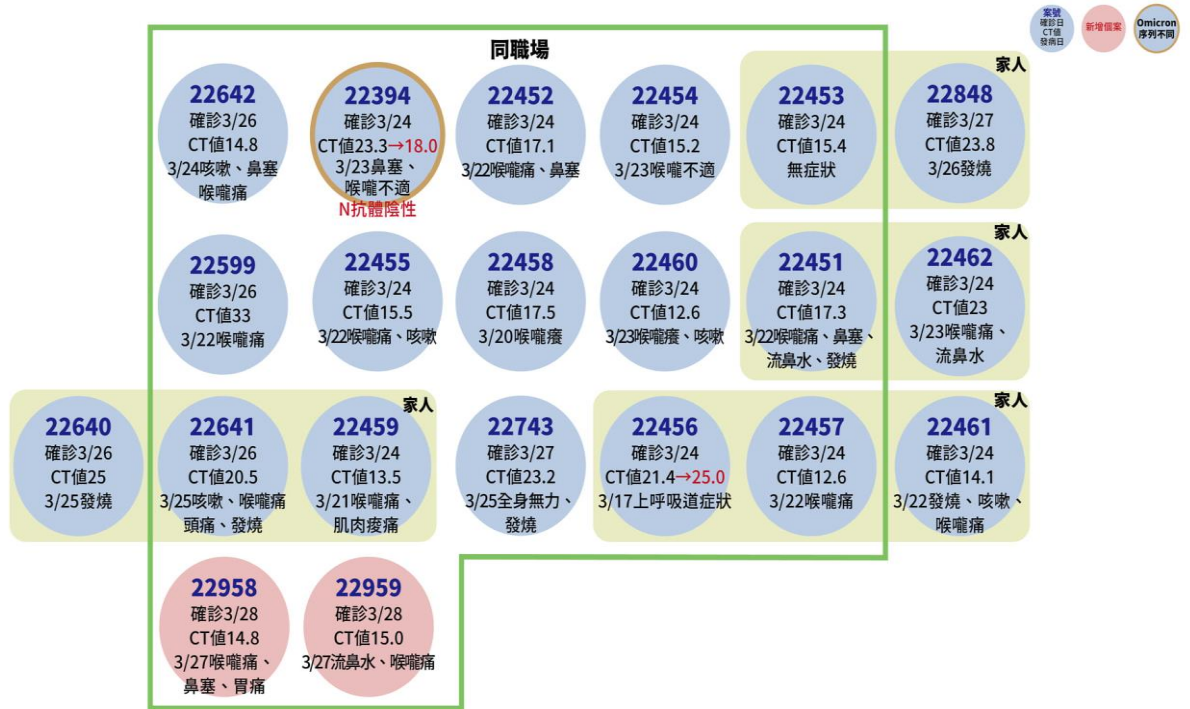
案號
確診日
CT值
發病日

新增個案

Omicron
序列不同

同職場

22642
確診3/26
CT值14.8
3/24咳嗽、鼻塞
喉嚨痛

22394
確診3/24
CT值23.3→18.0
3/23鼻塞、
喉嚨不適
N抗體陰性

22452
確診3/24
CT值17.1
3/22喉嚨痛、鼻塞

22454
確診3/24
CT值15.2
3/23喉嚨不適

22453
確診3/24
CT值15.4
無症狀

家人

22848
確診3/27
CT值23.8
3/26發燒

22599
確診3/26
CT值33
3/22喉嚨痛

22455
確診3/24
CT值15.5
3/22喉嚨痛、咳嗽

22458
確診3/24
CT值17.5
3/20喉嚨癢

22460
確診3/24
CT值12.6
3/23喉嚨癢、咳嗽

22451
確診3/24
CT值17.3
3/22喉嚨痛、鼻塞、
流鼻水、發燒

家人

22462
確診3/24
CT值23
3/23喉嚨痛、
流鼻水

22640
確診3/26
CT值25
3/25發燒

22641
確診3/26
CT值20.5
3/25咳嗽、喉嚨痛
頭痛、發燒

家人

22459
確診3/24
CT值13.5
3/21喉嚨痛、
肌肉痠痛

22743
確診3/27
CT值23.2
3/25全身無力、
發燒

22456
確診3/24
CT值21.4→25.0
3/17上呼吸道症狀

22457
確診3/24
CT值12.6
3/22喉嚨痛

家人

22461
確診3/24
CT值14.1
3/22發燒、咳嗽、
喉嚨痛

22958
確診3/28
CT值14.8
3/27喉嚨痛、
鼻塞、胃痛

22959
確診3/28
CT值15.0
3/27流鼻水、喉嚨痛